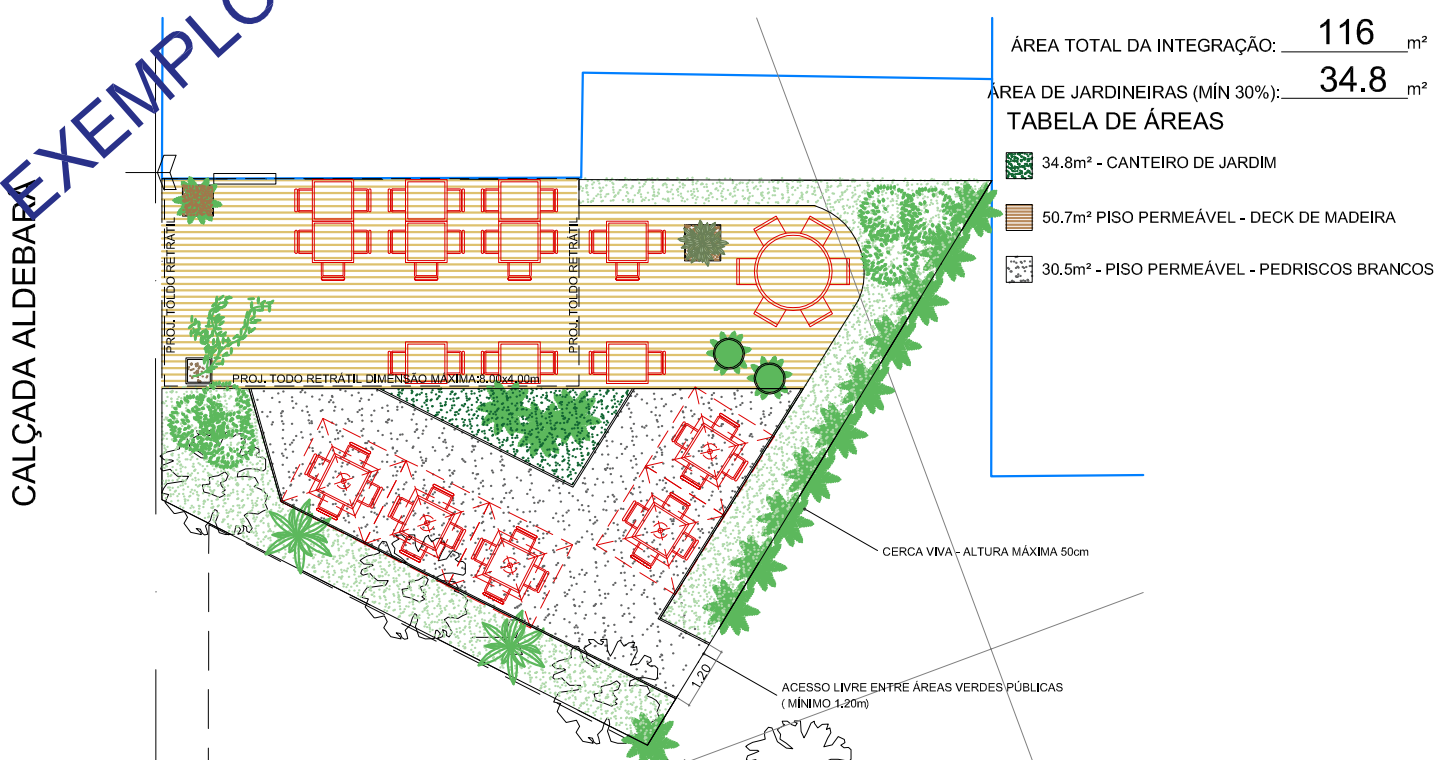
EXEMPLO

ÁREA TOTAL DA INTEGRAÇÃO: 116 m²

ÁREA DE JARDINEIRAS (MÍN 30%): 34.8 m²

TABELA DE ÁREAS

34.8m² - CANTEIRO DE JARDIM

50.7m² PISO PERMEÁVEL - DECK DE MADEIRA

30.5m² - PISO PERMEÁVEL - PEDRISCOS BRANCOS

CALÇADA ALDEBARA

PROJ. TOLDO RETRÁTIL

PROJ. TOLDO RETRÁTIL

PROJ. TODO RETRÁTIL DIMENSÃO MÁXIMA:8.00x4.00m

CERCA VIVA - ALTURA MÁXIMA 50cm

1.20

ACESSO LIVRE ENTRE ÁREAS VERDES PÚBLICAS ( MÍNIMO 1.20m)